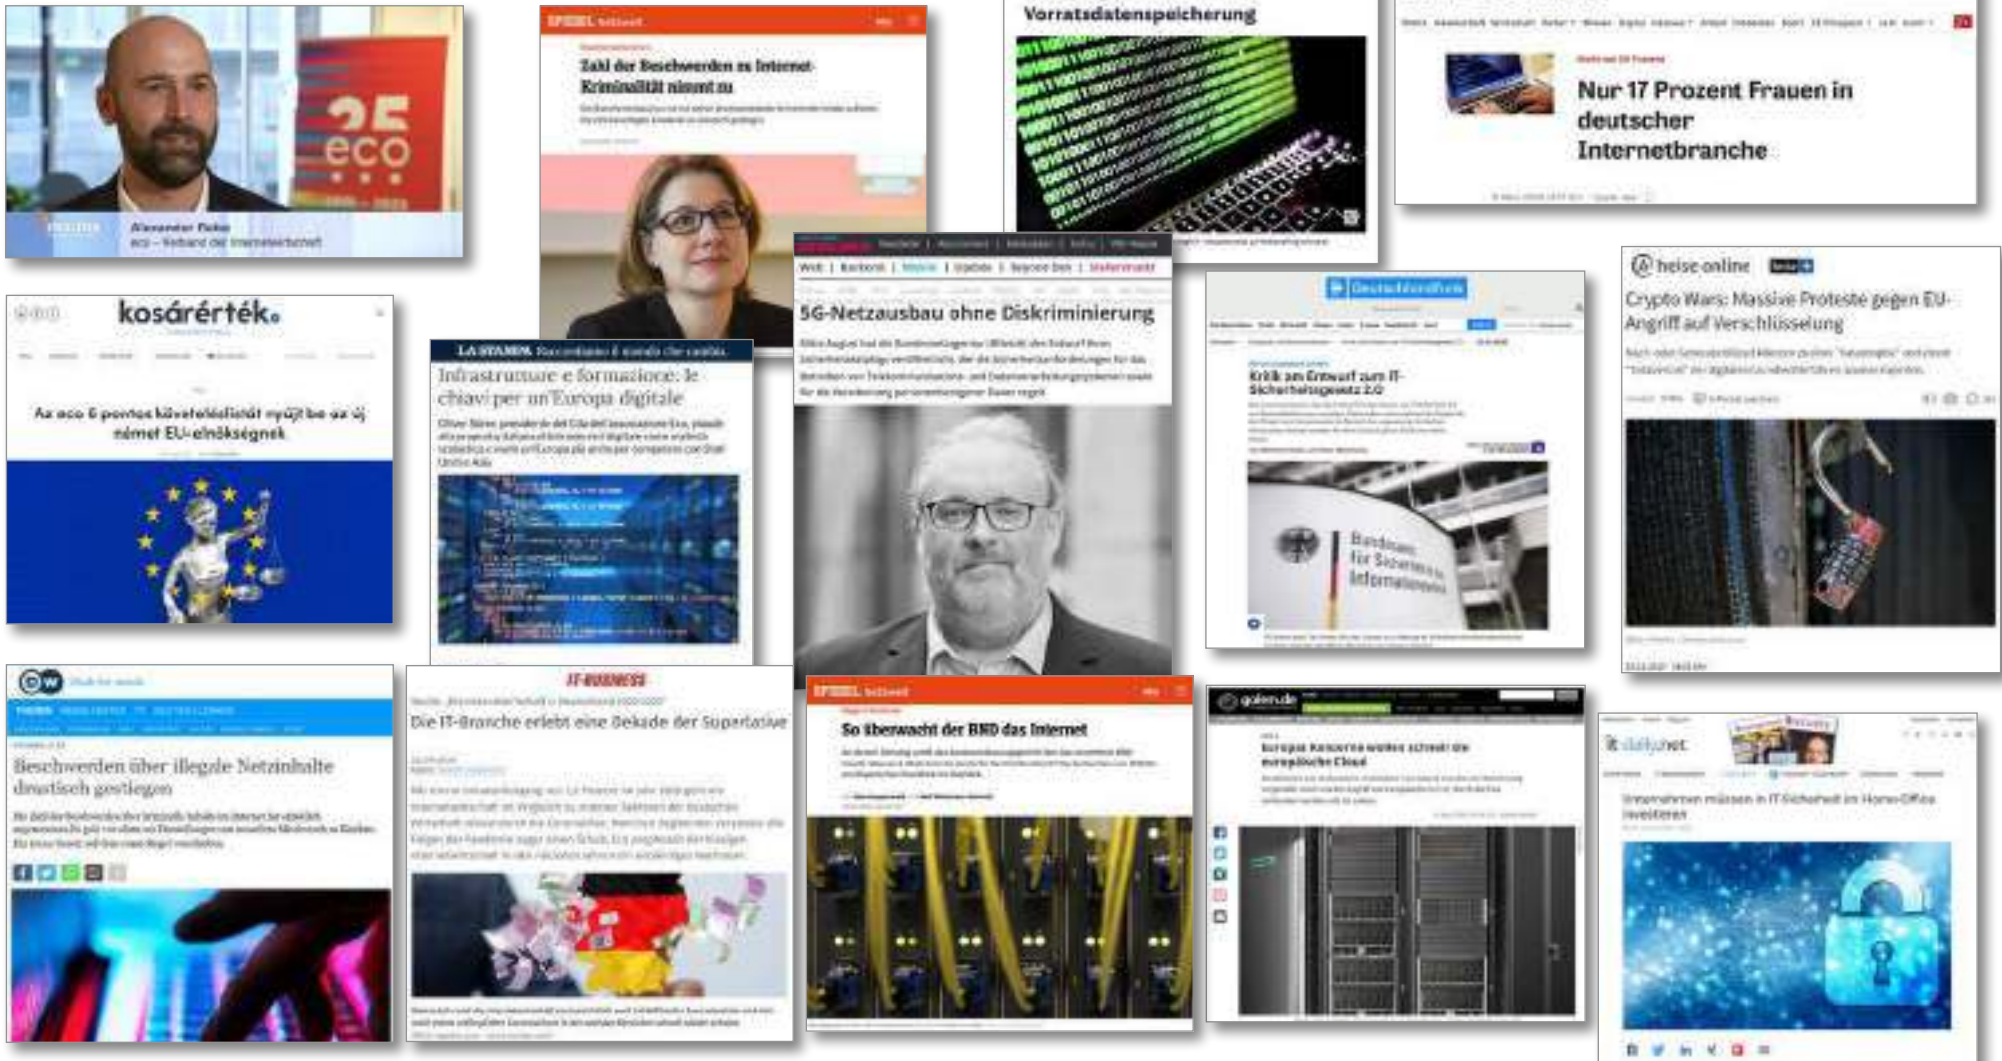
25 eco

Alexander Rabe
eco – Verband der Internetwirtschaft

SPIEGEL Netzwelt

Zahl der Beschwerden zu Internet-Kriminalität nimmt zu

Vorratsdatenspeicherung

Nur 17 Prozent Frauen in deutscher Internetbranche

kosárérték.

Az eco 6 pontos követeléslistát nyújt be az új német EU-elnökségnek

LA STAMPA

Infrastrutture e formazione: le chiavi per un'Europa digitale

5G-Netzausbau ohne Diskriminierung

Deutschlandfunk

Kritik am Entwurf zum IT-Sicherheitsgesetz 2.0

Bundesamt für Sicherheit in der Informationstechnik

heise online

Crypto Wars: Massive Proteste gegen EU-Angriff auf Verschlüsselung

DW

Beschwerden über illegale Netzinhalte drastisch gestiegen

IT-BUSINESS

Die IT-Branche erlebt eine Dekade der Superlative

SPIEGEL Netzwelt

So überwacht der BND das Internet

golem.de

Europas Konzerne wollen schnell die europäische Cloud

it daily.net

Unternehmen müssen in IT-Sicherheit im Home-Office investieren